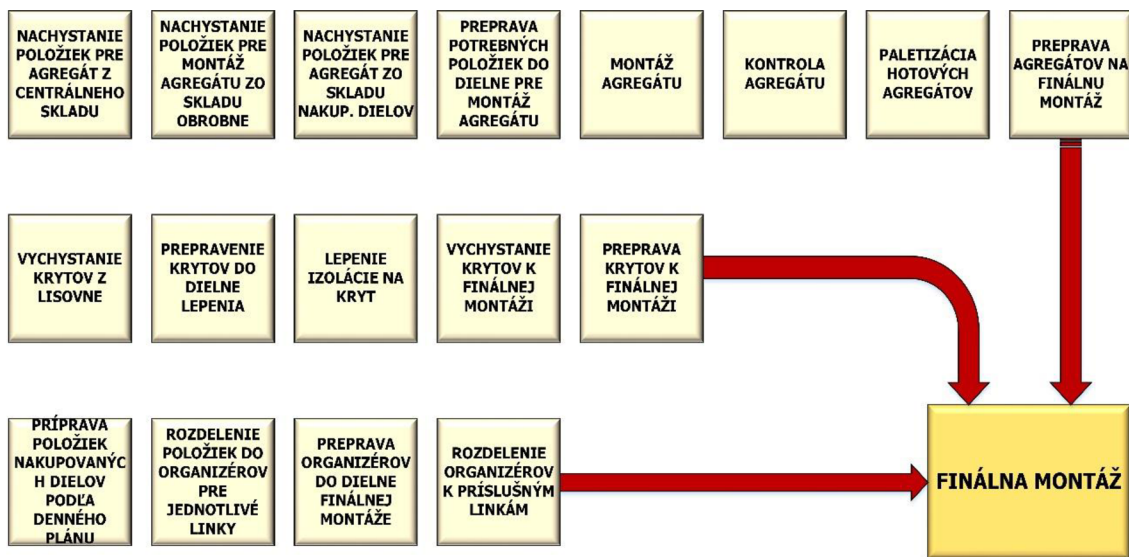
NACHYSTANIE POLOŽIEK PRE AGREGÁT Z CENTRÁLNEHO SKLADU

NACHYSTANIE POLOŽIEK PRE MONTÁŽ AGREGÁTU ZO SKLADU OBROBNE

NACHYSTANIE POLOŽIEK PRE AGREGÁT ZO SKLADU NAKUP. DIELOV

PREPRAVA POTREBNÝCH POLOŽIEK DO DIELNE PRE MONTÁŽ AGREGÁTU

MONTÁŽ AGREGÁTU

KONTROLA AGREGÁTU

PALETIZÁCIA HOTOVÝCH AGREGÁTOV

PREPRAVA AGREGÁTOV NA FINÁLNU MONTÁŽ

VYCHYSTANIE KRYTOV Z LISOVNE

PREPRAVENIE KRYTOV DO DIELNE LEPENIA

LEPENIE IZOLÁCIE NA KRYT

VYCHYSTANIE KRYTOV K FINÁLNEJ MONTÁŽI

PREPRAVA KRYTOV K FINÁLNEJ MONTÁŽI

PRÍPRAVA POLOŽIEK NAKUPOVANÝCH DIELOV PODĽA DENNÉHO PLÁNU

ROZDELENIE POLOŽIEK DO ORGANIZÉROV PRE JEDNOTLIVÉ LINKY

PREPRAVA ORGANIZÉROV DO DIELNE FINÁLNEJ MONTÁŽE

ROZDELENIE ORGANIZÉROV K PRÍSLUŠNÝM LINKÁM

FINÁLNA MONTÁŽ